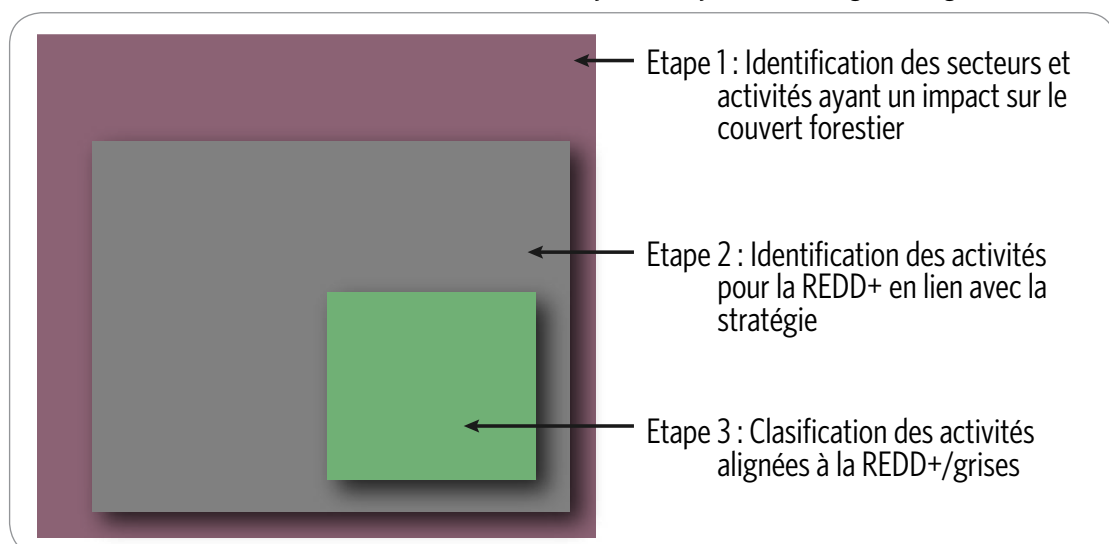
Etape 1 : Identification des secteurs et activités ayant un impact sur le couvert forestier

Etape 2 : Identification des activités pour la REDD+ en lien avec la stratégie

Etape 3 : Clasification des activités alignées à la REDD+/grises